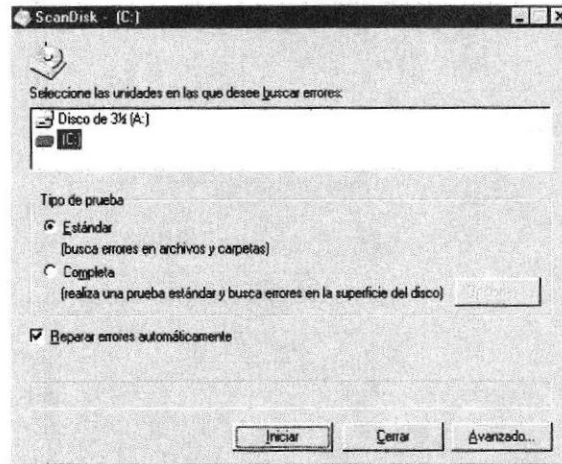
ScanDisk - (C:)

Seleccione las unidades en las que desee buscar errores:

Disco de 3½ (A:)
(C:)

Tipo de prueba

Estándar
(busca errores en archivos y carpetas)

Completa
(realiza una prueba estándar y busca errores en la superficie del disco)

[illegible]

Reparar errores automáticamente

Iniciar

Cerrar

Avanzado...